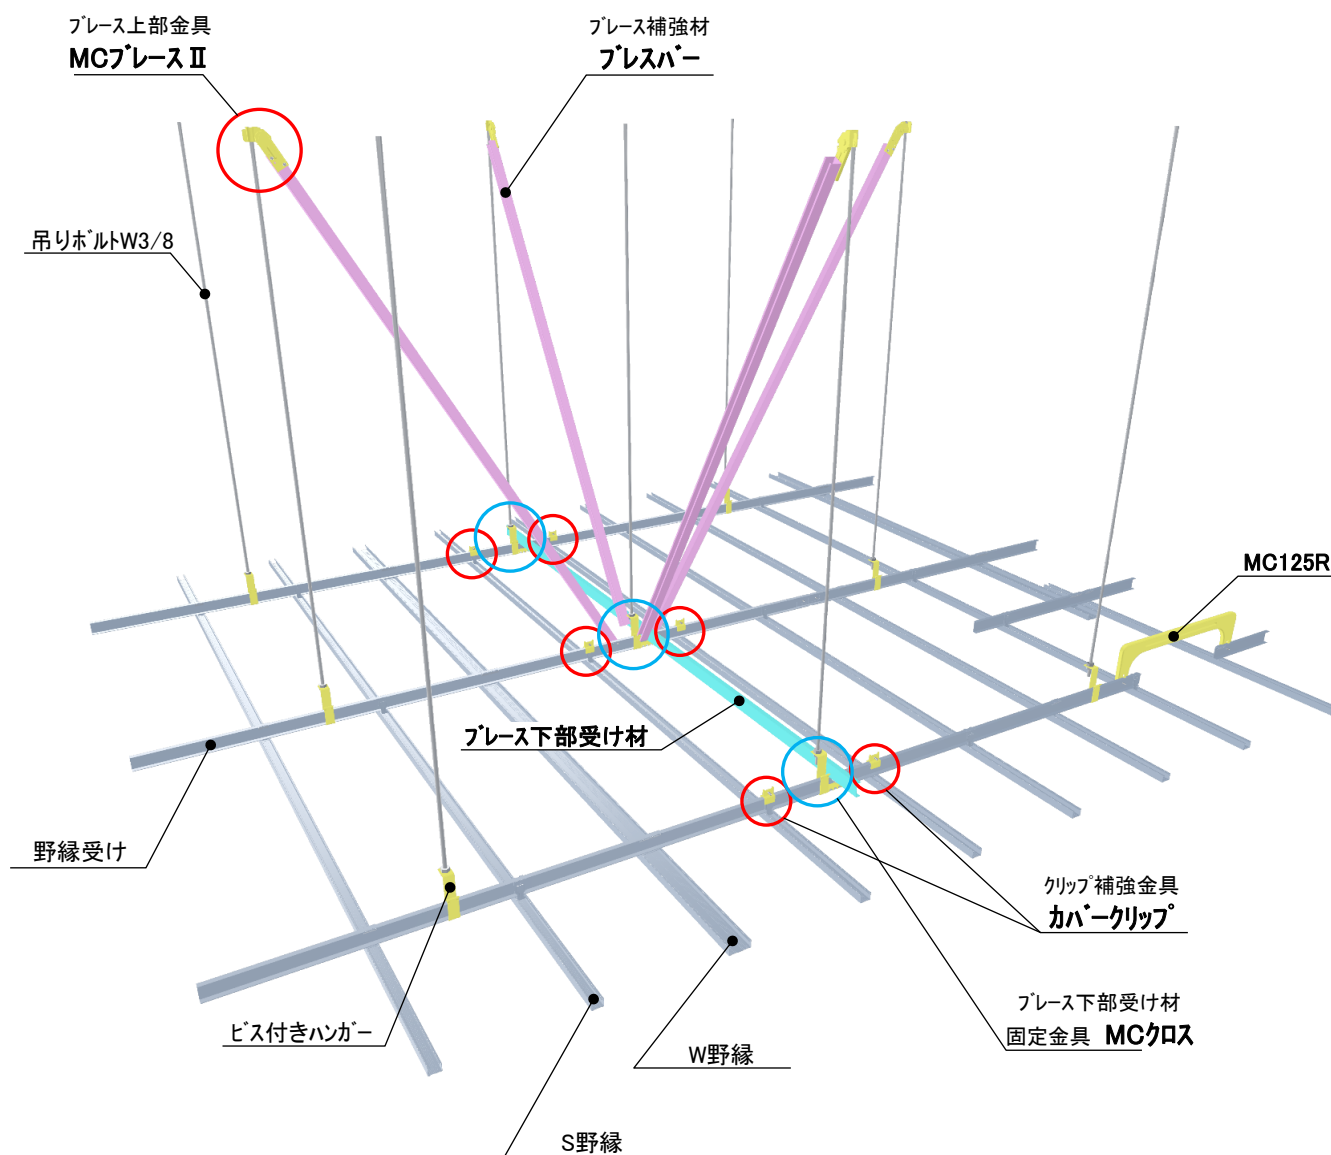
ブレース上部金具
MCブレースⅡ

ブレース補強材
ブレスバー

吊りボルトW3/8

MC125R

ブレース下部受け材

野縁受け

クリップ補強金具
カバークリップ

ブレース下部受け材
固定金具 MCクロス

ビス付きハンガー

W野縁

S野縁